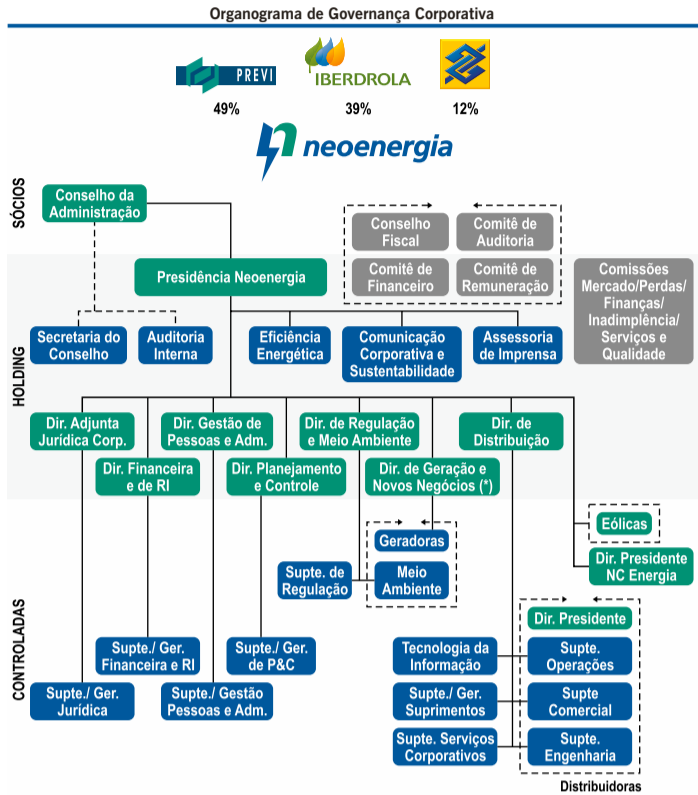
Organograma de Governança Corporativa

PREVI
49%

IBERDROLA
39%

12%

neoenergia

SÓCIOS

Conselho da Administração

Conselho Fiscal

Comitê de Auditoria

Comitê de Financeiro

Comitê de Remuneração

Presidência Neoenergia

Comissões Mercado/Perdas/ Finanças/ Inadimplência/ Serviços e Qualidade

HOLDING

Secretaria do Conselho

Auditoria Interna

Eficiência Energética

Comunicação Corporativa e Sustentabilidade

Assessoria de Imprensa

Dir. Adjunta Jurídica Corp.

Dir. Gestão de Pessoas e Adm.

Dir. de Regulação e Meio Ambiente

Dir. de Distribuição

Dir. Financeira e de RI

Dir. Planejamento e Controle

Dir. de Geração e Novos Negócios (*)

CONTROLADAS

Eólicas

Geradoras

Dir. Presidente NC Energia

Supte. de Regulação

Meio Ambiente

Dir. Presidente

Supte./ Ger. Financeira e RI

Supte./ Ger. de P&C

Tecnologia da Informação

Supte. Operações

Supte./ Ger. Jurídica

Supte./ Gestão Pessoas e Adm.

Supte./ Ger. Suprimentos

Supte Comercial

Supte. Serviços Corporativos

Supte. Engenharia

Distribuidoras